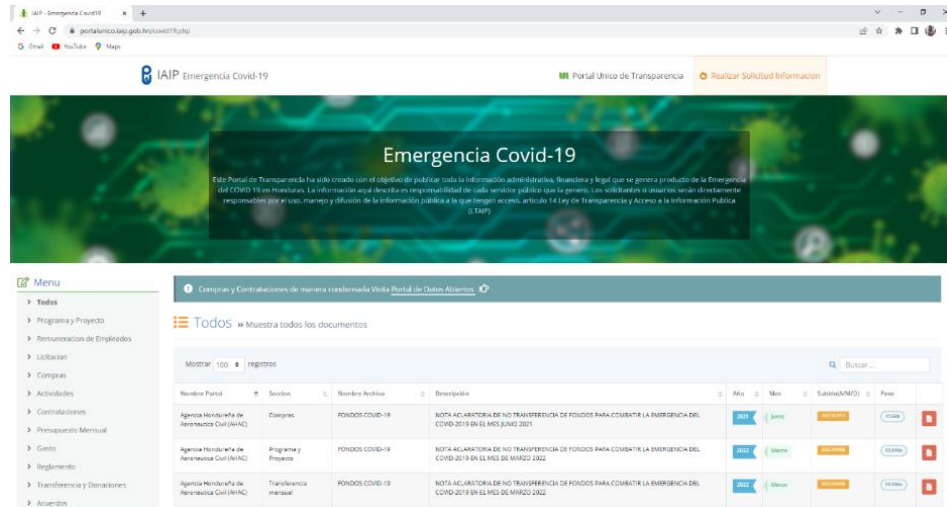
IAIP - Emergencia Covid19 × +

portalunico.iaip.gob.hn/covid19.php

Gmail YouTube Maps

IAIP Emergencia Covid-19

Portal Unico de Transparencia

Realizar Solicitud Informacion

Emergencia Covid-19

Este Portal de Transparencia ha sido creado con el objetivo de publicar toda la información administrativa, financiera y legal que se genera producto de la Emergencia del COVID 19 en Honduras. La información aquí descrita es responsabilidad de cada servidor público que la genera. Los solicitantes o usuarios serán directamente responsables por el uso, manejo y difusión de la información pública a la que tengan acceso, artículo 14 Ley de Transparencia y Acceso a la Información Pública (LTAIP)

Menu

> Todos
> Programa y Proyecto
> Remuneracion de Empleados
> Licitacion
> Compras
> Actividades
> Contrataciones
> Presupuesto Mensual
> Gasto
> Reglamento
> Transferencia y Donaciones
> Acuerdos

Compras y Contrataciones de manera condensada Visita Portal de Datos Abiertos

Todos » Muestra todos los documentos

Mostrar 100 registros

Buscar...

| Nombre Portal | Seccion | Nombre Archivo | Descripción | Año | Mes | Subido(A/M/D) | Peso | |
|---|---|---|---|---|---|---|---|---|
| Agencia Hondureña de Aeronautica Civil (AHAC) | Compras | FONDOS COVID-19 | NOTA ACLARATORIA DE NO TRANSFERENCIA DE FONDOS PARA COMBATIR LA EMERGENCIA DEL COVID-2019 EN EL MES JUNIO 2021 | 2021 | Junio | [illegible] | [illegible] | |
| Agencia Hondureña de Aeronautica Civil (AHAC) | Programa y Proyecto | FONDOS COVID-19 | NOTA ACLARATORIA DE NO TRANSFERENCIA DE FONDOS PARA COMBATIR LA EMERGENCIA DEL COVID-2019 EN EL MES DE MARZO 2022 | 2022 | Marzo | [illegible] | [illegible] | |
| Agencia Hondureña de Aeronautica Civil (AHAC) | Transferencia mensual | FONDOS COVID-19 | NOTA ACLARATORIA DE NO TRANSFERENCIA DE FONDOS PARA COMBATIR LA EMERGENCIA DEL COVID-2019 EN EL MES DE MARZO 2022 | 2022 | Marzo | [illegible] | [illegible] | |